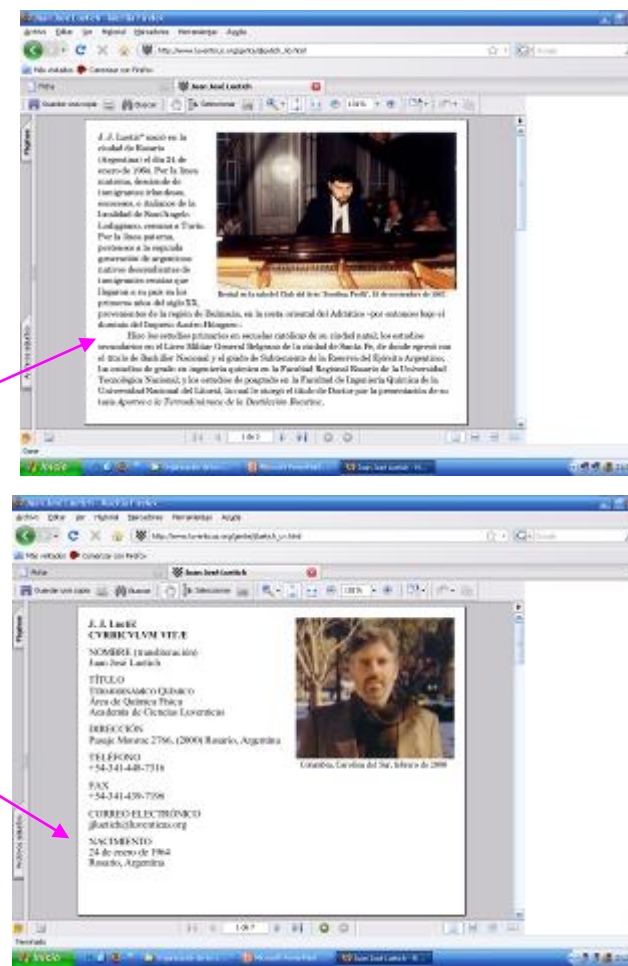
J. J. Lustich nació en la ciudad de Rosario (Argentina) el día 24 de enero de 1964. Por la línea materna, desciende de inmigrantes italianos, suizos, e italianos de la localidad de San Angelo Lodigiano, cercana a Turín. Por la línea paterna, pertenece a la segunda generación de argentinos nativos descendientes de inmigrantes croatas que llegaron a su país en los primeros años del siglo XX, provenientes de la región de Dalmacia, en la costa oriental del Adriático –por entonces bajo el dominio del Imperio Austro-Húngaro–.

Recital en la sala del Club del Arte "Josefina Poelli", 18 de noviembre de 1982

Hizo los estudios primarios en escuelas católicas de su ciudad natal; los estudios secundarios en el Liceo Militar General Belgrano de la ciudad de Santa Fe, de donde egresó con el título de Bachiller Nacional y el grado de Subteniente de la Reserva del Ejército Argentino. Los estudios de grado en ingeniería química en la Facultad Regional Rosario de la Universidad Tecnológica Nacional, y los estudios de posgrado en la Facultad de Ingeniería Química de la Universidad Nacional del Litoral, la cual le otorgó el título de Doctor por la presentación de su tesis Aportes a la Termodinámica de la Destilación Discontinua.

1 de 3

J. J. LUSTICH
CVRRICVLVM VITÆ

NOMBRE (transliteración)
Juan José Lustich

TÍTULO
TERMODINAMICO QUÍMICO
Área de Química Física
Academia de Ciencias Lorentzianas

DIRECCIÓN
Pasaje Monroe 2766, (2000) Rosario, Argentina

TELÉFONO
+54-341-448-7316

FAX
+54-341-439-7396

CORREO ELECTRÓNICO
jjlustich@lorentzianas.org

NACIMIENTO
24 de enero de 1964
Rosario, Argentina

Colombia, Carolina del Sur, febrero de 2000

1 de 7